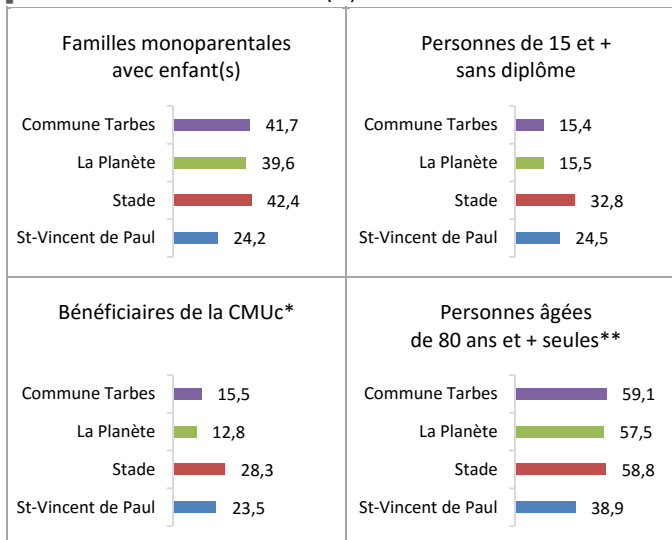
Familles monoparentales avec enfant(s)

Commune Tarbes 41,7
La Planète 39,6
Stade 42,4
St-Vincent de Paul 24,2

Personnes de 15 et + sans diplôme

Commune Tarbes 15,4
La Planète 15,5
Stade 32,8
St-Vincent de Paul 24,5

Bénéficiaires de la CMUc*

Commune Tarbes 15,5
La Planète 12,8
Stade 28,3
St-Vincent de Paul 23,5

Personnes âgées de 80 ans et + seules**

Commune Tarbes 59,1
La Planète 57,5
Stade 58,8
St-Vincent de Paul 38,9